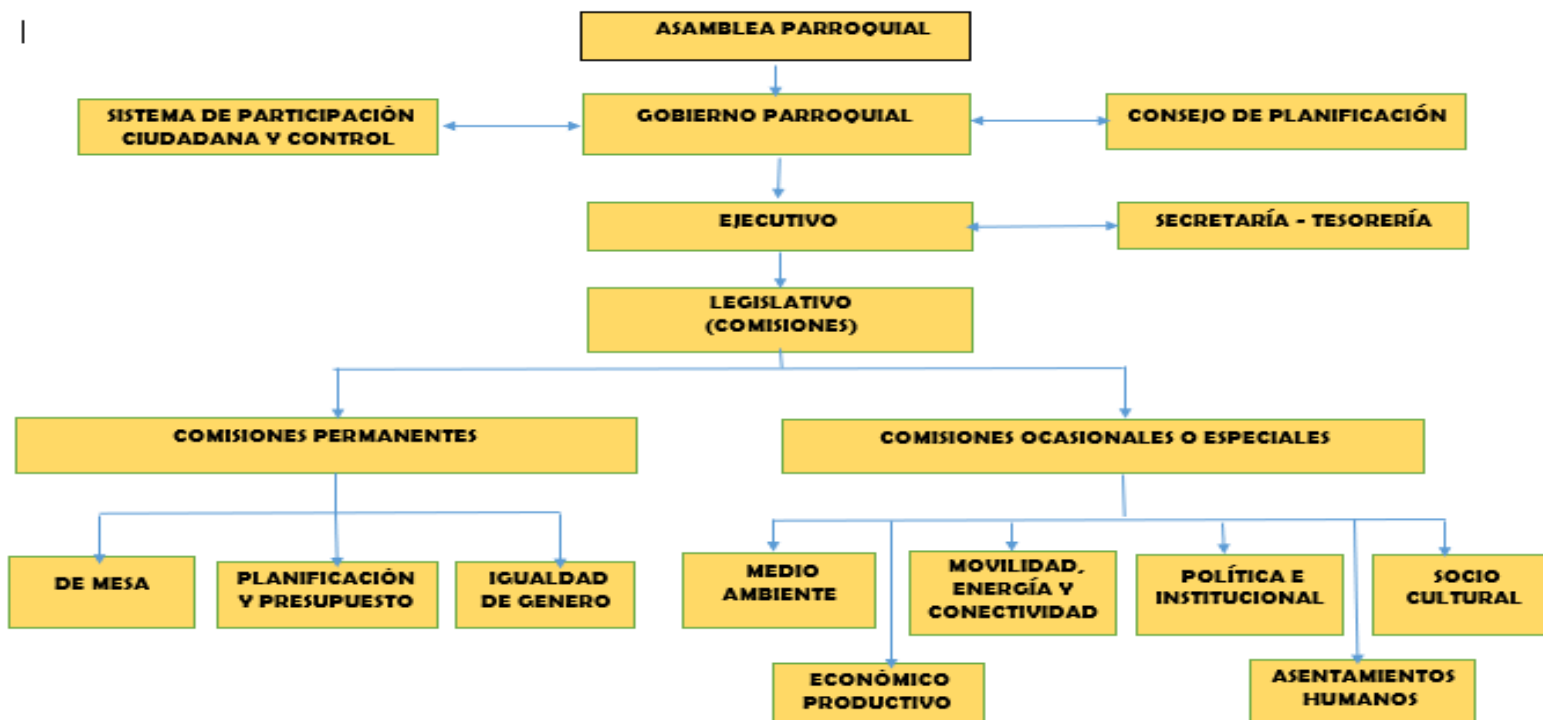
ASAMBLEA PARROQUIAL

SISTEMA DE PARTICIPACIÓN CIUDADANA Y CONTROL

GOBIERNO PARROQUIAL

CONSEJO DE PLANIFICACIÓN

EJECUTIVO

SECRETARÍA - TESORERÍA

LEGISLATIVO
(COMISIONES)

COMISIONES PERMANENTES

COMISIONES OCASIONALES O ESPECIALES

DE MESA

PLANIFICACIÓN Y PRESUPUESTO

IGUALDAD DE GENERO

MEDIO AMBIENTE

MOVILIDAD, ENERGÍA Y CONECTIVIDAD

POLÍTICA E INSTITUCIONAL

SOCIO CULTURAL

ECONÓMICO PRODUCTIVO

ASENTAMIENTOS HUMANOS